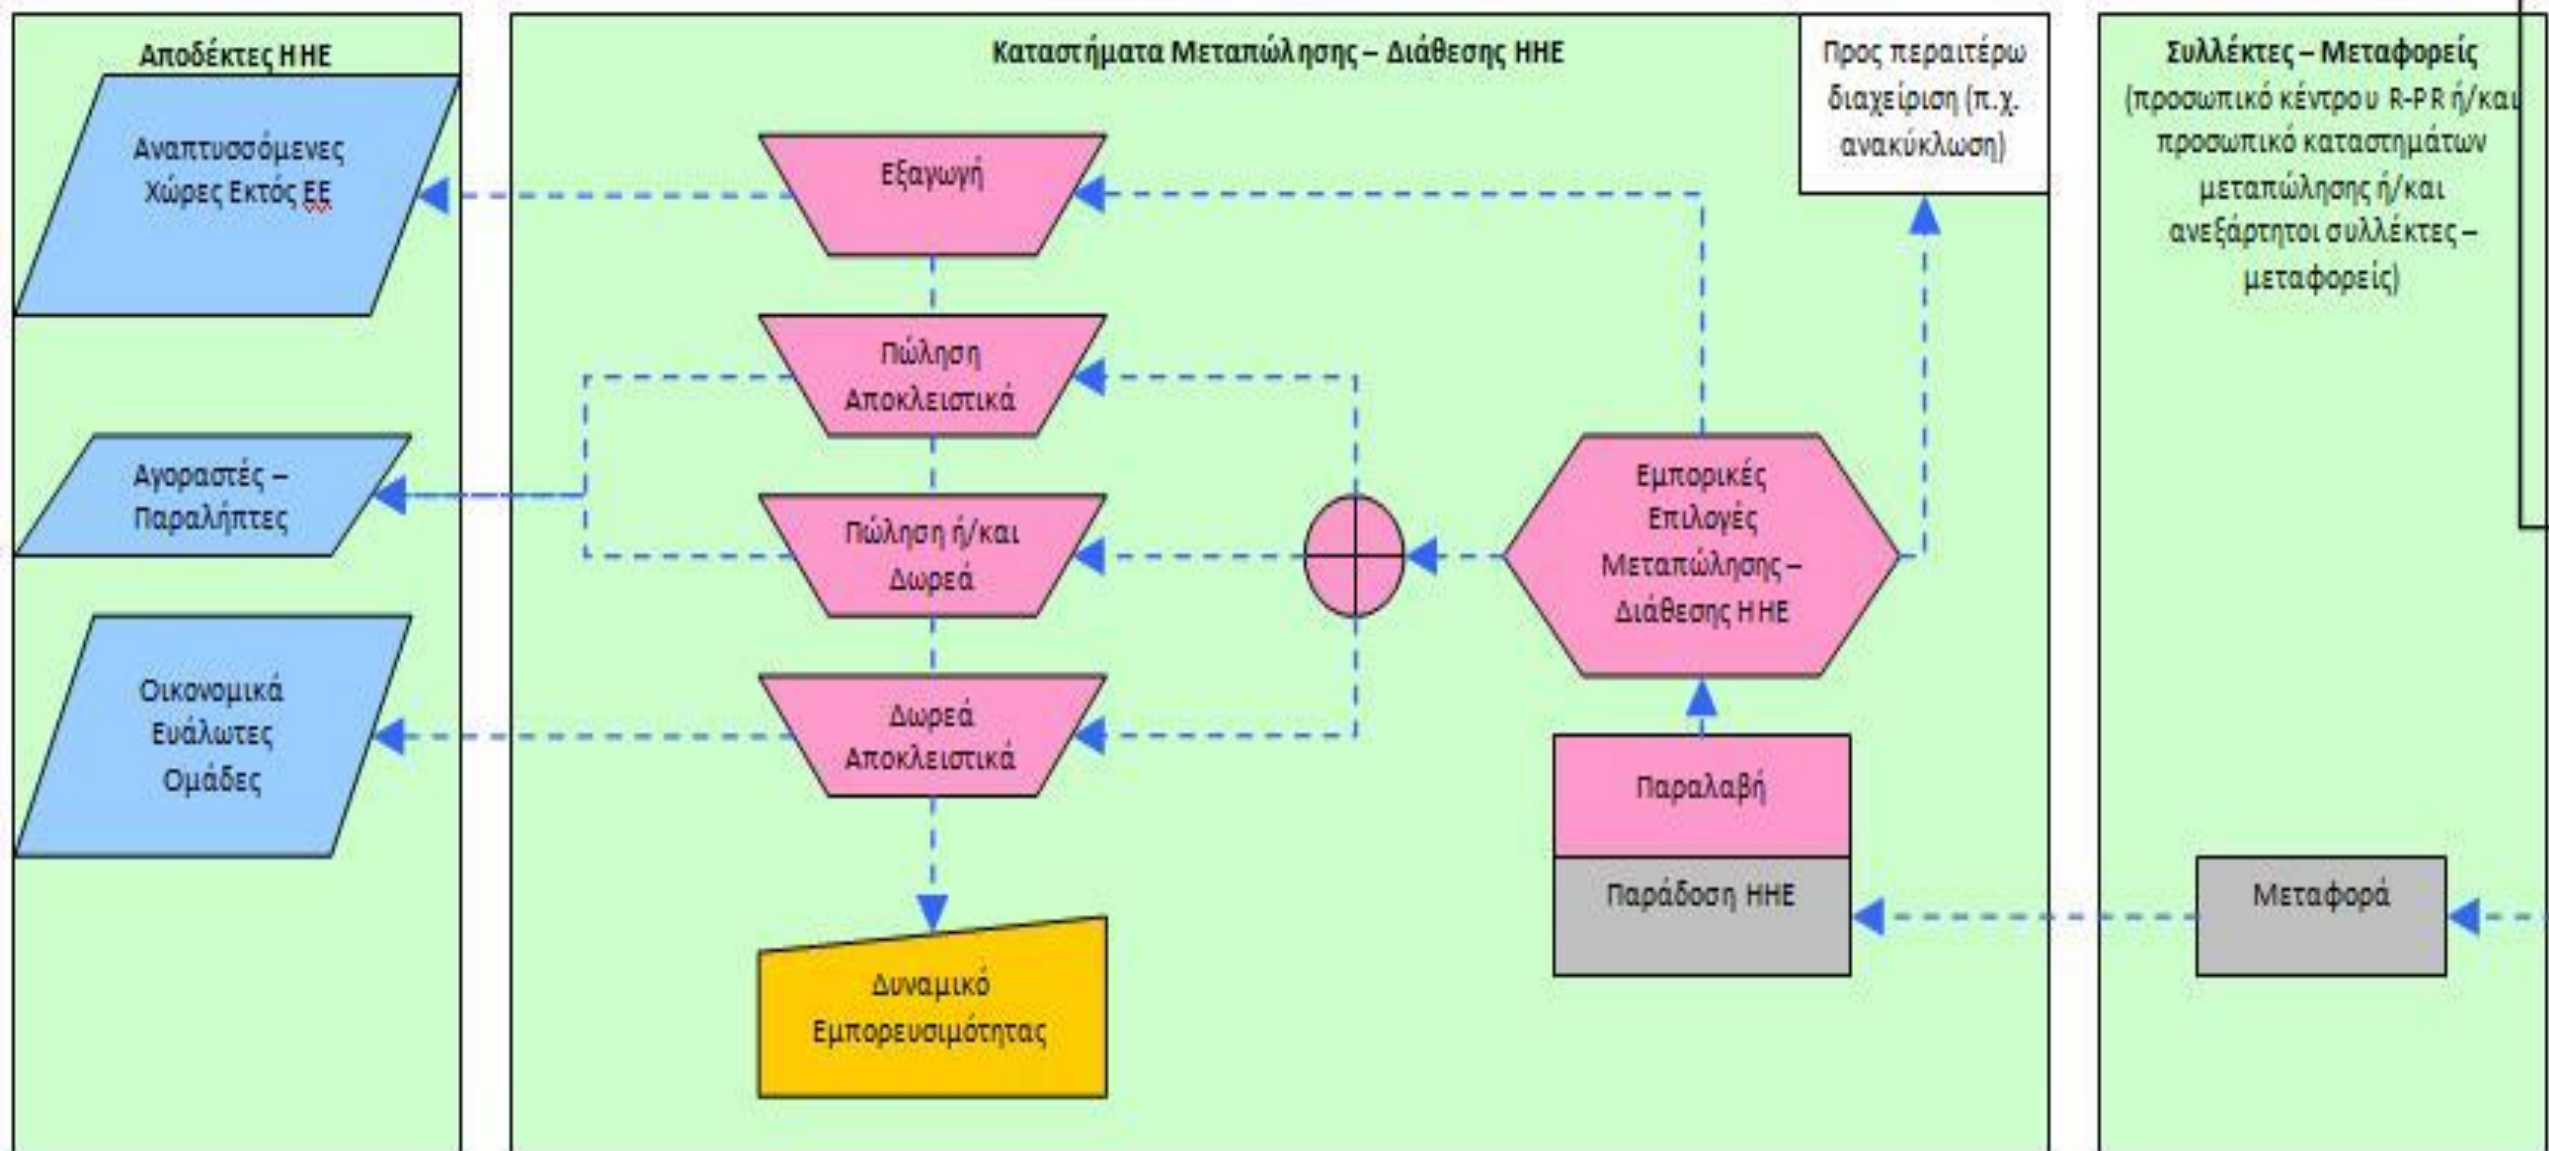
Αποδέκτες ΗΗΕ

Αναπτυσσόμενες Χώρες Εκτός ΕΕ

Αγοραστές – Παραλήπτες

Οικονομικά Ευάλωτες Ομάδες

Καταστήματα Μεταπώλησης – Διάθεσης ΗΗΕ

Προς περαιτέρω διαχείριση (π.χ. ανακύκλωση)

Εξαγωγή

Πώληση Αποκλειστικά

Πώληση ή/και Δωρεά

Δωρεά Αποκλειστικά

Δυναμικό Εμπορευσιμότητας

Εμπορικές Επιλογές Μεταπώλησης – Διάθεσης ΗΗΕ

Παραλαβή

Παράδοση ΗΗΕ

Συλλέκτες – Μεταφορείς (προσωπικό κέντρου R-PR ή/και προσωπικό καταστημάτων μεταπώλησης ή/και ανεξάρτητοι συλλέκτες – μεταφορείς)

Μεταφορά